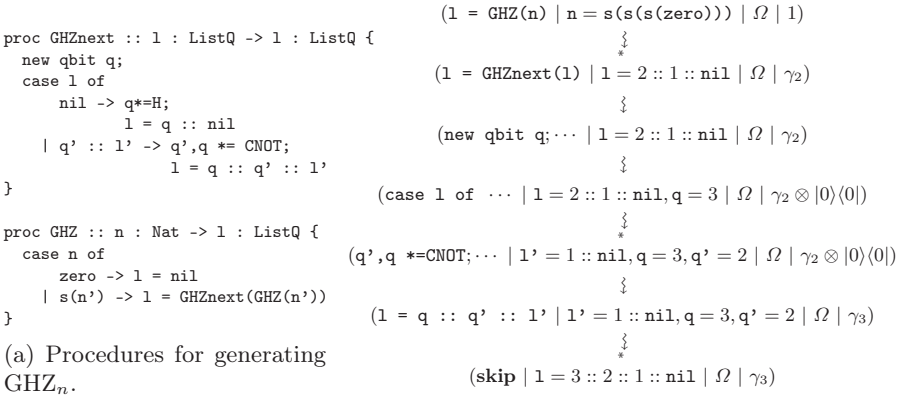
proc GHZnext :: l : ListQ -> l : ListQ {
new qbit q;
case l of
nil -> q*=H;
l = q :: nil
| q' :: l' -> q',q *= CNOT;
l = q :: q' :: l'
}

proc GHZ :: n : Nat -> l : ListQ {
case n of
zero -> l = nil
| s(n') -> l = GHZnext(GHZ(n'))
}

(a) Procedures for generating GHZ$_n$.

(l = GHZ(n) | n = s(s(s(zero))) | $\Omega$ | 1)

$\rightsquigarrow^*$

(l = GHZnext(l) | l = 2 :: 1 :: nil | $\Omega$ | $\gamma_2$)

$\rightsquigarrow$

(new qbit q; $\cdots$ | l = 2 :: 1 :: nil | $\Omega$ | $\gamma_2$)

$\rightsquigarrow$

(case l of $\cdots$ | l = 2 :: 1 :: nil, q = 3 | $\Omega$ | $\gamma_2 \otimes |0\rangle\langle 0|$)

$\rightsquigarrow^*$

(q',q *=CNOT; $\cdots$ | l' = 1 :: nil, q = 3, q' = 2 | $\Omega$ | $\gamma_2 \otimes |0\rangle\langle 0|$)

$\rightsquigarrow$

(l = q :: q' :: l' | l' = 1 :: nil, q = 3, q' = 2 | $\Omega$ | $\gamma_3$)

$\rightsquigarrow^*$

(skip | l = 3 :: 2 :: 1 :: nil | $\Omega$ | $\gamma_3$)